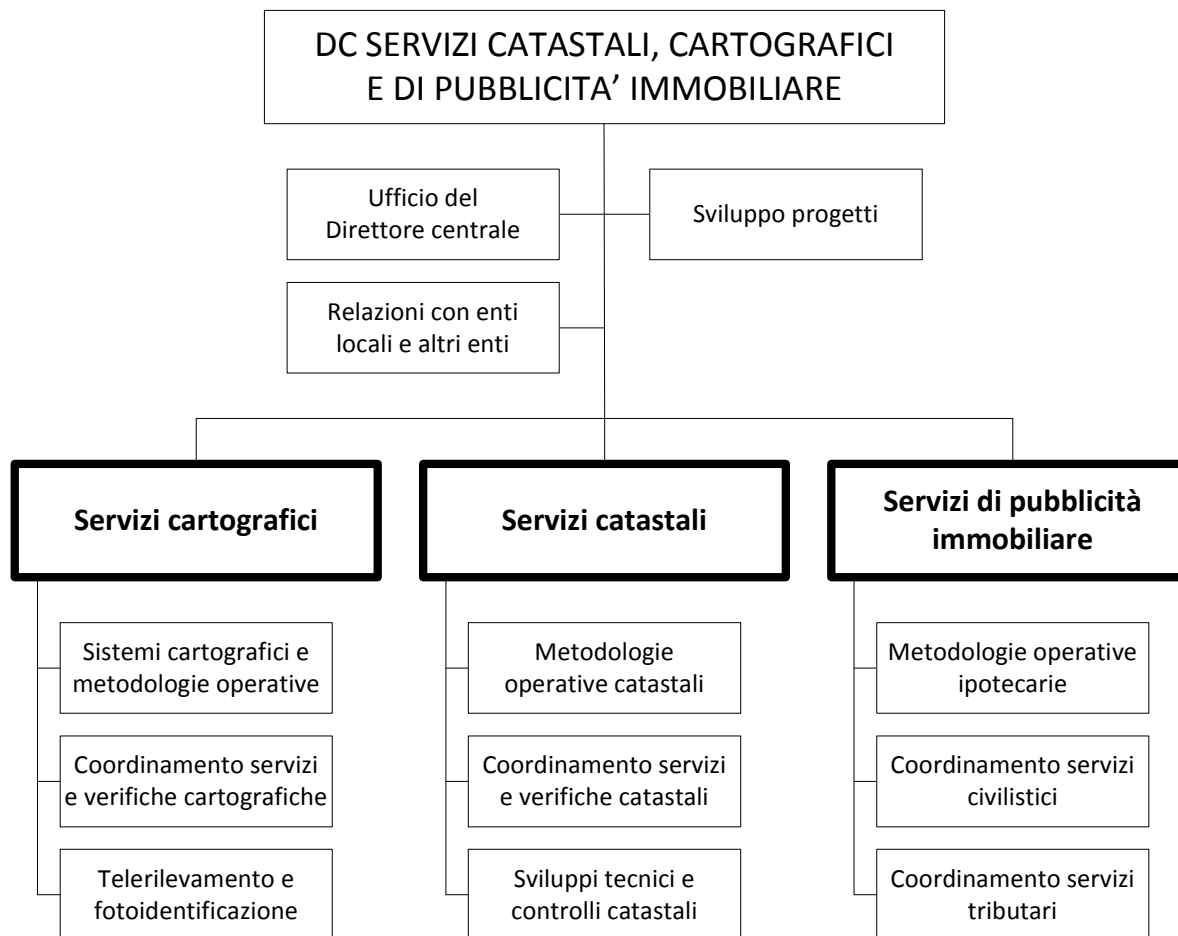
DC SERVIZI CATASTALI, CARTOGRAFICI E DI PUBBLICITA' IMMOBILIARE

Ufficio del Direttore centrale

Sviluppo progetti

Relazioni con enti locali e altri enti

Servizi cartografici

Sistemi cartografici e metodologie operative

Coordinamento servizi e verifiche cartografiche

Telerilevamento e fotoidentificazione

Servizi catastali

Metodologie operative catastali

Coordinamento servizi e verifiche catastali

Sviluppi tecnici e controlli catastali

Servizi di pubblicità immobiliare

Metodologie operative ipotecarie

Coordinamento servizi civilistici

Coordinamento servizi tributari